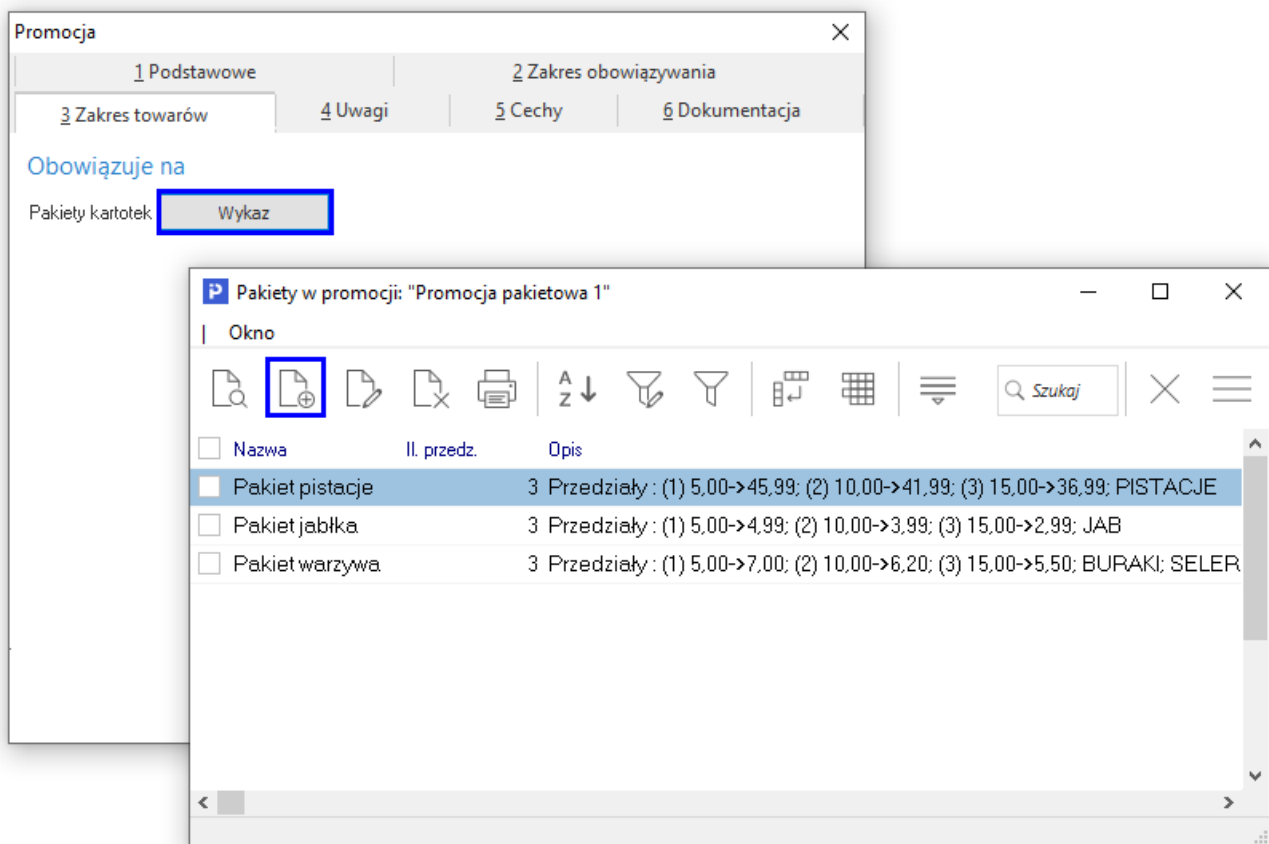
Promocja

1 Podstawowe
2 Zakres obowiązywania
3 Zakres towarów
4 Uwagi
5 Cechy
6 Dokumentacja

Obowiązuje na

Pakiety kartotek Wykaz

Pakiety w promocji: "Promocja pakietowa 1"

| Okno

A Z

Szukaj

| Nazwa | Il. przedz. | Opis |
|---|---|---|
| Pakiet pistacje | 3 | Przedziały : (1) 5,00->45,99; (2) 10,00->41,99; (3) 15,00->36,99; PISTACJE |
| Pakiet jabłka | 3 | Przedziały : (1) 5,00->4,99; (2) 10,00->3,99; (3) 15,00->2,99; JAB |
| Pakiet warzywa | 3 | Przedziały : (1) 5,00->7,00; (2) 10,00->6,20; (3) 15,00->5,50; BURAKI; SELER |